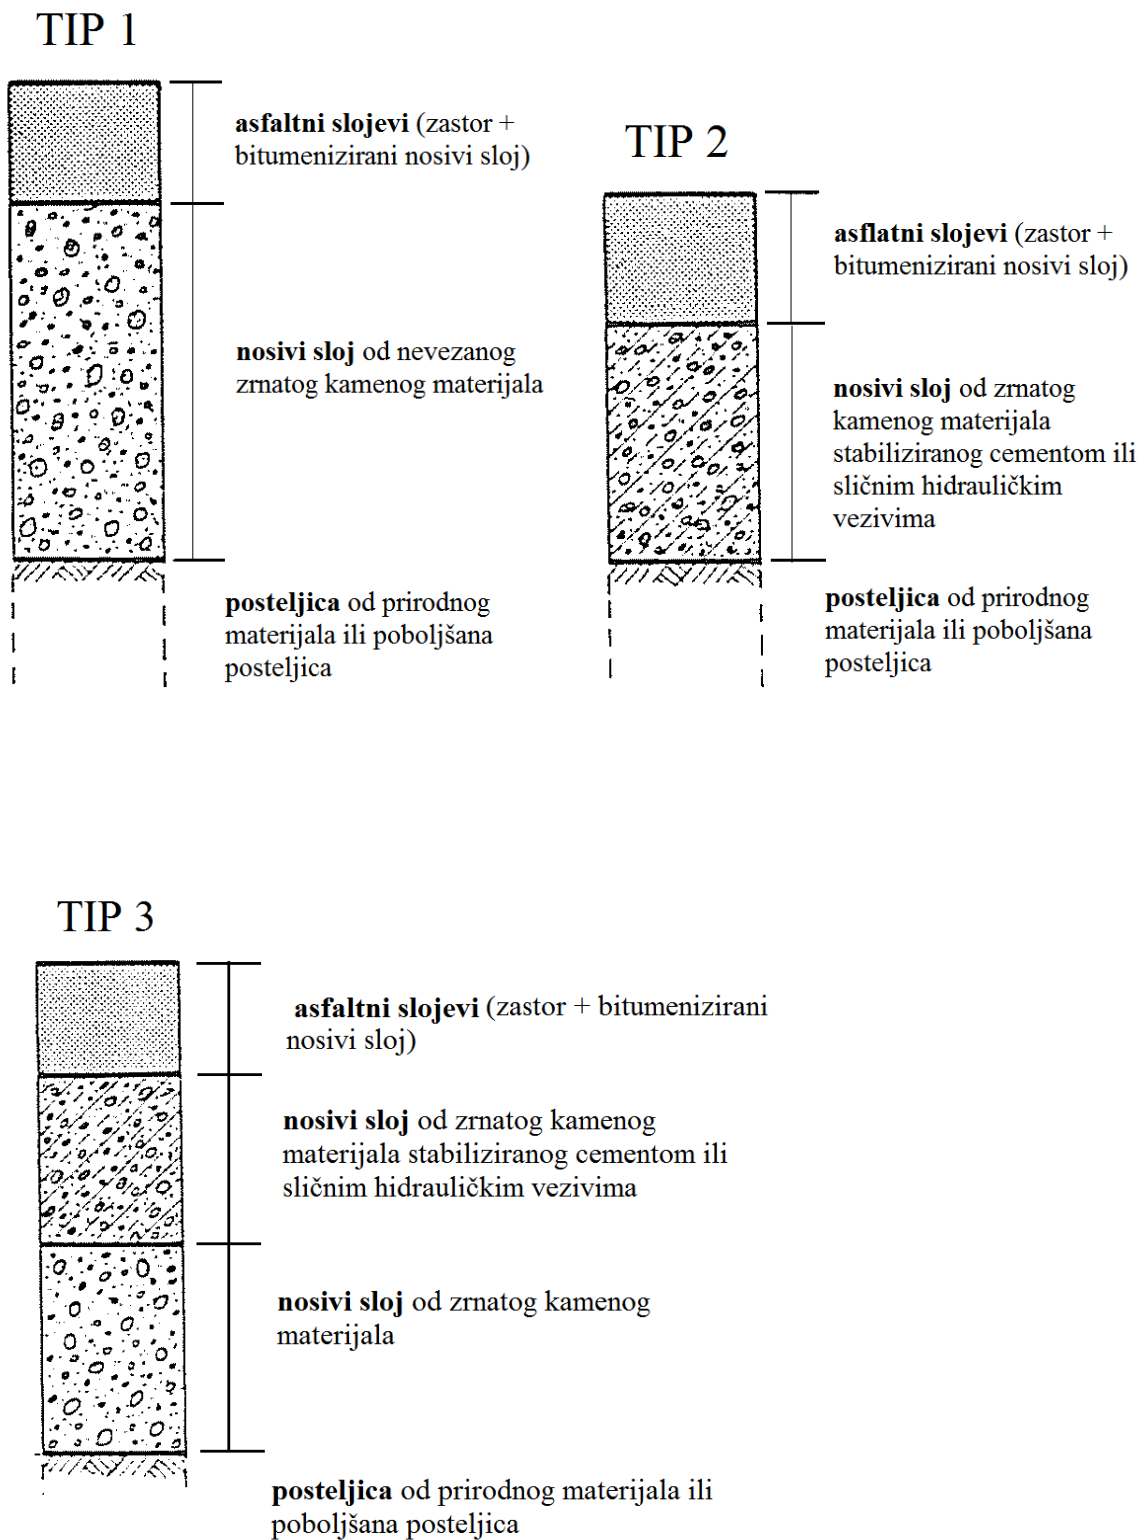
TIP 1

**asfaltni slojevi** (zastor + bitumenizirani nosivi sloj)

**nosivi sloj** od nevezanog zrnatog kamenog materijala

**posteljica** od prirodnog materijala ili poboljšana posteljica

TIP 2

**asflatni slojevi** (zastor + bitumenizirani nosivi sloj)

**nosivi sloj** od zrnatog kamenog materijala stabiliziranog cementom ili sličnim hidrauličkim vezivima

**posteljica** od prirodnog materijala ili poboljšana posteljica

TIP 3

**asfaltni slojevi** (zastor + bitumenizirani nosivi sloj)

**nosivi sloj** od zrnatog kamenog materijala stabiliziranog cementom ili sličnim hidrauličkim vezivima

**nosivi sloj** od zrnatog kamenog materijala

**posteljica** od prirodnog materijala ili poboljšana posteljica